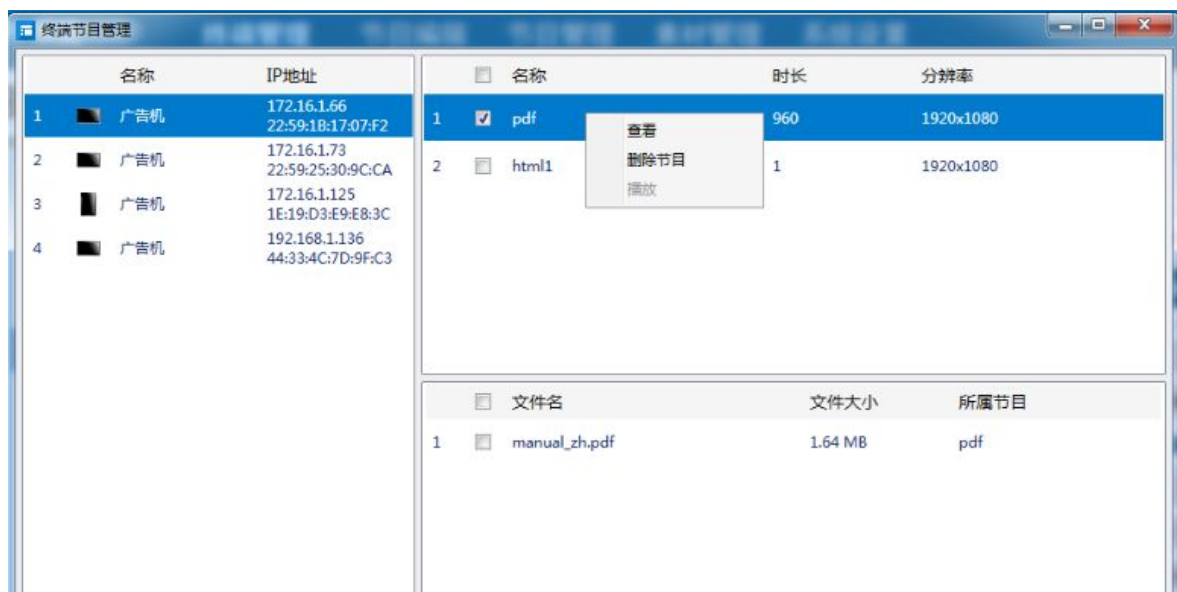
终端节目管理

| | 名称 | IP地址 |
|---|---|---|
| 1 | 广告机 | 172.16.1.66 22:59:1B:17:07:F2 |
| 2 | 广告机 | 172.16.1.73 22:59:25:30:9C:CA |
| 3 | 广告机 | 172.16.1.125 1E:19:D3:E9:E8:3C |
| 4 | 广告机 | 192.168.1.136 44:33:4C:7D:9F:C3 |

| | | 名称 | 时长 | 分辨率 |
|---|---|---|---|---|
| 1 | ☑ | pdf | 960 | 1920x1080 |
| 2 | ☐ | html1 | 1 | 1920x1080 |

查看
删除节目
播放

| | | 文件名 | 文件大小 | 所属节目 |
|---|---|---|---|---|
| 1 | ☐ | manual_zh.pdf | 1.64 MB | pdf |